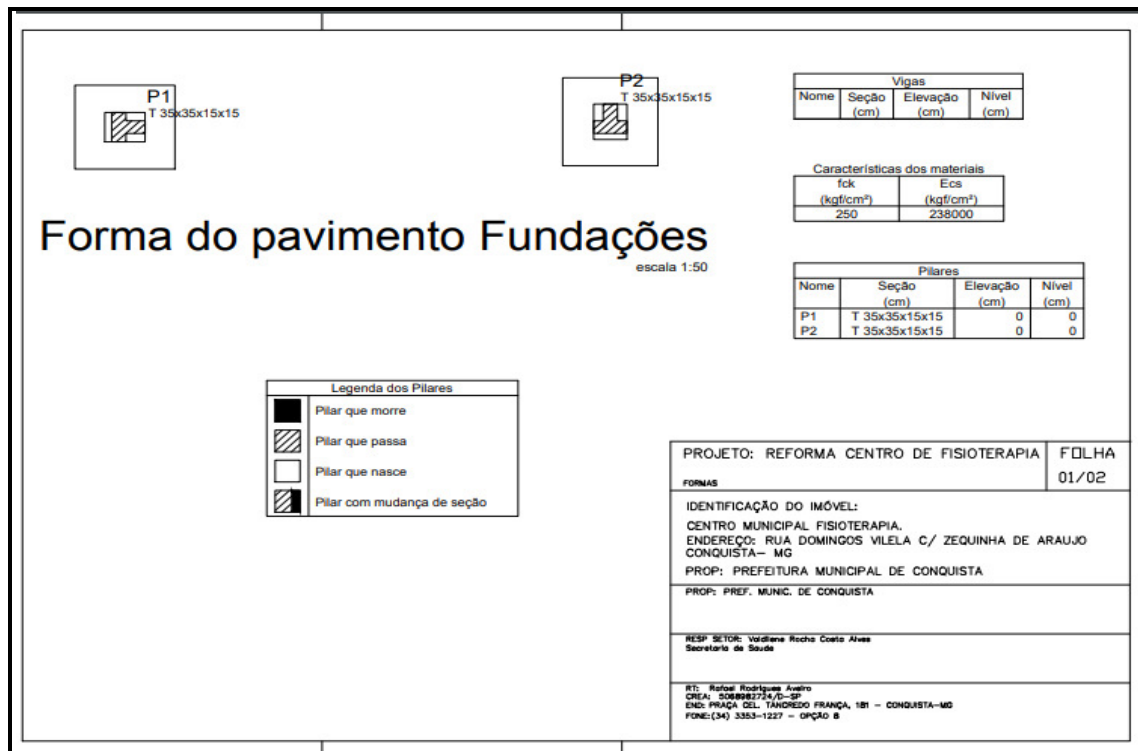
P1
T 35x35x15x15

P2
T 35x35x15x15

| Vigas | | | |
|---|---|---|---|
| Nome | Seção (cm) | Elevação (cm) | Nível (cm) |

Características dos materiais

| fck (kgf/cm²) | Ecs (kgf/cm²) |
|---|---|
| 250 | 238000 |

Forma do pavimento Fundações
escala 1:50

| Pilares | | | |
|---|---|---|---|
| Nome | Seção (cm) | Elevação (cm) | Nível (cm) |
| P1 | T 35x35x15x15 | 0 | 0 |
| P2 | T 35x35x15x15 | 0 | 0 |

Legenda dos Pilares
Pilar que morre
Pilar que passa
Pilar que nasce
Pilar com mudança de seção

PROJETO: REFORMA CENTRO DE FISIOTERAPIA
FORMAS
FOLHA
01/02

IDENTIFICAÇÃO DO IMÓVEL:
CENTRO MUNICIPAL FISIOTERAPIA.
ENDEREÇO: RUA DOMINGOS VILELA C/ ZEQUINHA DE ARAUJO CONQUISTA- MG
PROP: PREFEITURA MUNICIPAL DE CONQUISTA

PROP: PREF. MUNIC. DE CONQUISTA

RESP SETOR: Voldilene Rocha Costa Alves
Secretaria de Saude

RT: Rafael Rodrigues Aveiro
CREA: 5068982724/D-SP
END: PRAÇA CEL. TANCREDO FRANÇA, 181 - CONQUISTA-MG
FONE:(34) 3353-1227 - OPÇÃO 6